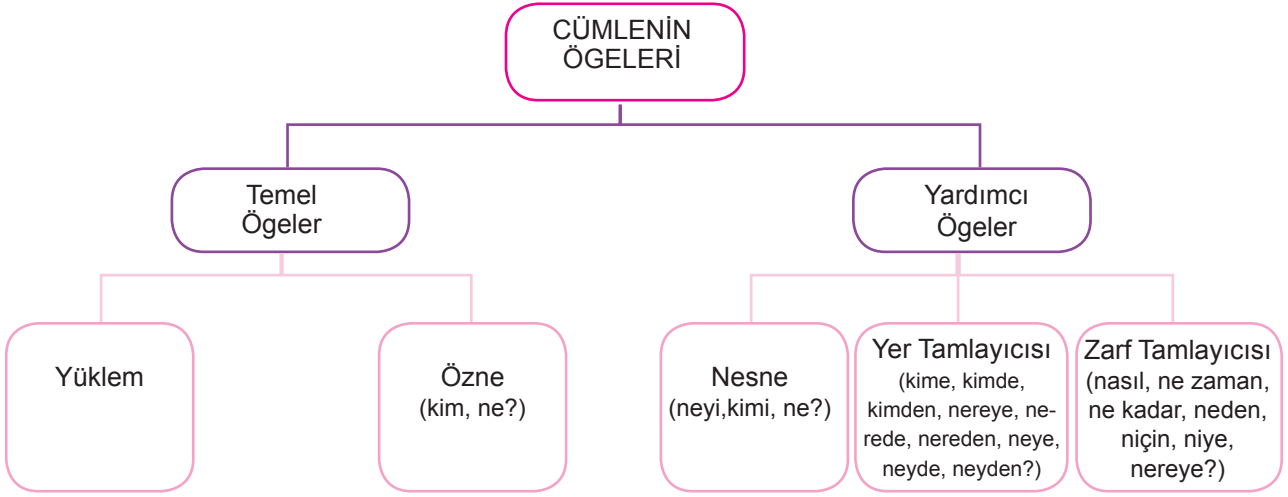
CÜMLENİN ÖGELERİ

Temel Ögeler

Yardımcı Ögeler

Yüklem

Özne (kim, ne?)

Nesne (neyi,kimi, ne?)

Yer Tamlayıcısı (kime, kimde, kimden, nereye, nerede, nereden, neye, neyde, neyden?)

Zarf Tamlayıcısı (nasıl, ne zaman, ne kadar, neden, niçin, niye, nereye?)